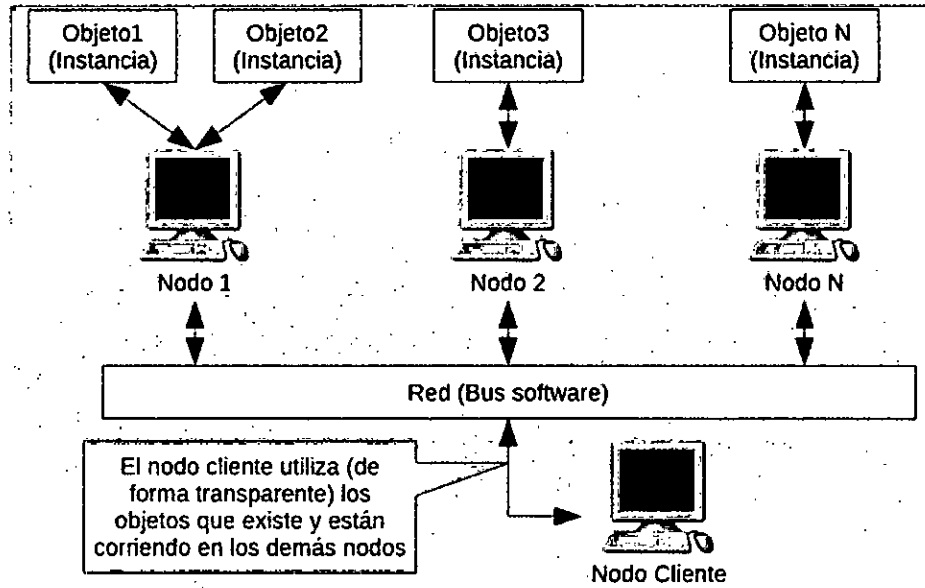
Objeto1 (Instancia)

Objeto2 (Instancia)

Objeto3 (Instancia)

Objeto N (Instancia)

Nodo 1

Nodo 2

Nodo N

Red (Bus software)

El nodo cliente utiliza (de forma transparente) los objetos que existe y están corriendo en los demás nodos

Nodo Cliente